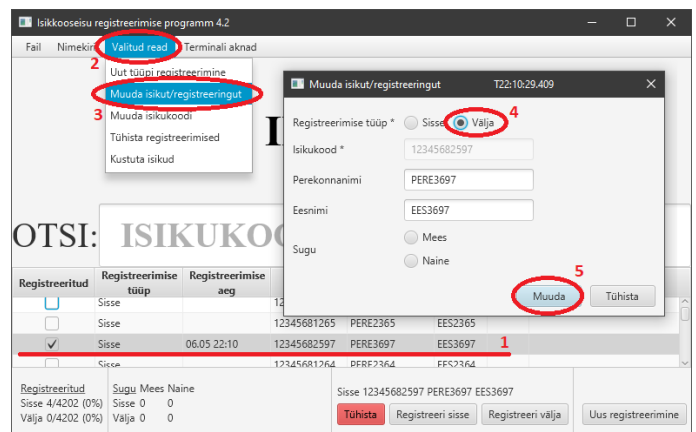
Isikkooseisu registreerimise programm 4.2

Fail Nimekiri Valitud read Terminali aknad

2

Uut tüüpi registreerimine
Muuda isikut/registreeringut
3
Muuda isikukoodi
Tühista registreerimised
Kustuta isikud

I

OTSI: ISIKUKOO

Muuda isikut/registreeringut T22:10:29.409

Registreerimise tüüp * Sisse Välja 4

Isikukood * 12345682597

Perekonnanimi PERE3697

Eesnimi EES3697

Sugu Mees Naine

5

Muuda Tühista

| Registreeritud | Registreerimise tüüp | Registreerimise aeg | | | |
|---|---|---|---|---|---|
| | Sisse | | 12 | | |
| | Sisse | | 12345681265 | PERE2365 | EES2365 |
| ✓ | Sisse | 06.05 22:10 | 12345682597 | PERE3697 | EES3697 |
| | Sisse | | 12345681264 | PERE2364 | EES2364 |

1

Registreeritud
Sisse 4/4202 (0%)
Välja 0/4202 (0%)

Sugu Mees Naine
Sisse 0 0
Välja 0 0

Sisse 12345682597 PERE3697 EES3697

Tühista Registreeri sisse Registreeri välja Uus registreerimine